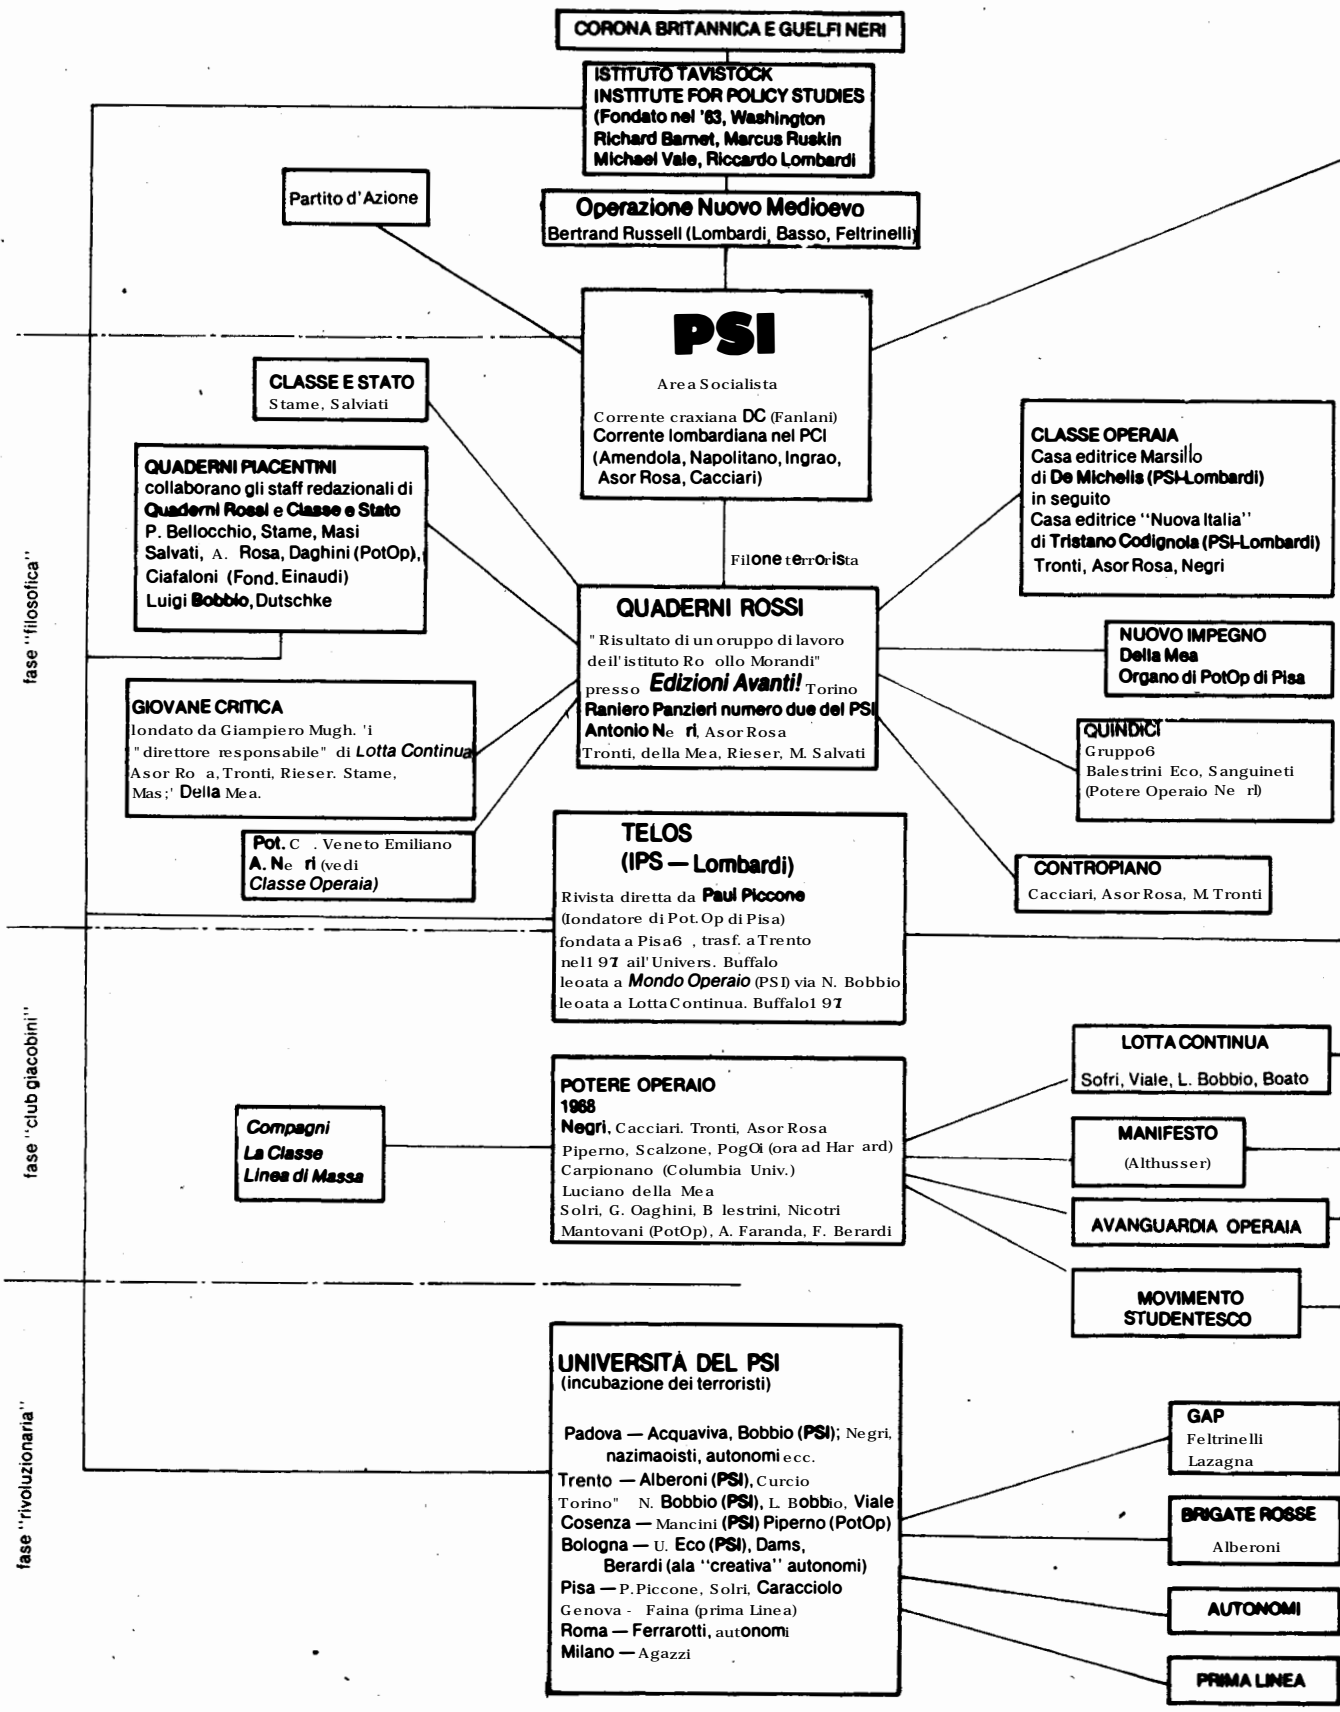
CORONA BRITANNICA E GUELFI NERI

ISTITUTO TAVISTOCK
INSTITUTE FOR POLICY STUDIES
(Fondato nel '63, Washington
Richard Barnet, Marcus Ruskin
Michael Vale, Riccardo Lombardi

Partito d'Azione

Operazione Nuovo Medioevo
Bertrand Russell (Lombardi, Basso, Feltrinelli)

PSI
Area Socialista
Corrente craxiana DC (Fanlani)
Corrente lombardiana nel PCI
(Amendola, Napolitano, Ingrao,
Asor Rosa, Cacciari)

CLASSE E STATO
Stame, Salviati

QUADERNI PIACENTINI
collaborano gli staff redazionali di
Quaderni Rossi e Classe e Stato
P. Bellocchio, Stame, Masi
Salvati, A. Rosa, Daghini (PotOp),
Ciafaloni (Fond. Einaudi)
Luigi Bobbio, Dutschke

CLASSE OPERAIA
Casa editrice Marsillo
di De Michelis (PSI-Lombardi)
in seguito
Casa editrice "Nuova Italia"
di Tristano Codignola (PSI-Lombardi)
Tronti, Asor Rosa, Negri

Filone terrorista

QUADERNI ROSSI
" Risultato di un oruppo di lavoro
deil' istituto Ro ollo Morandi"
presso Edizioni Avanti! Torino
Raniero Panzieri numero due del PSI
Antonio Ne ri, Asor Rosa
Tronti, della Mea, Rieser, M. Salvati

NUOVO IMPEGNO
Della Mea
Organo di PotOp di Pisa

GIOVANE CRITICA
londato da Giampiero Mugh. 'i
"direttore responsabile" di Lotta Continua
Asor Ro a, Tronti, Rieser. Stame,
Mas ;' Della Mea.

QUINDICI
Gruppo6
Balestrini Eco, Sanguineti
(Potere Operaio Ne rl)

Pot. C . Veneto Emiliano
A. Ne ri (vedi
Classe Operaia)

TELOS
(IPS — Lombardi)
Rivista diretta da Paul Piccone
(londatore di Pot. Op di Pisa)
fondata a Pisa6 , trasf. a Trento
nel1 97 ail' Univers. Buffalo
leoata a Mondo Operaio (PSI) via N. Bobbio
leoata a Lotta Continua. Buffalo1 97

CONTROPIANO
Cacciari, Asor Rosa, M. Tronti

fase "filosofica"

fase "club giacobini"

LOTTA CONTINUA
Sofri, Viale, L. Bobbio, Boato

Compagni
La Classe
Linea di Massa

POTERE OPERAIO
1968
Negri, Cacciari. Tronti, Asor Rosa
Piperno, Scalzone, PogOi (ora ad Har ard)
Carpionano (Columbia Univ.)
Luciano della Mea
Solri, G. Oaghini, B lestrini, Nicotri
Mantovani (PotOp), A. Faranda, F. Berardi

MANIFESTO
(Althusser)

AVANGUARDIA OPERAIA

MOVIMENTO
STUDENTESCO

fase "rivoluzionaria"

UNIVERSITÀ DEL PSI
(incubazione dei terroristi)

Padova — Acquaviva, Bobbio (PSI); Negri,
nazimaoisti, autonomi ecc.
Trento — Alberoni (PSI), Curcio
Torino" N. Bobbio (PSI), L. Bobbio, Viale
Cosenza — Mancini (PSI) Piperno (PotOp)
Bologna — U. Eco (PSI), Dams,
Berardi (ala "creativa" autonomi)
Pisa — P. Piccone, Solri, Caracciolo
Genova - Faina (prima Linea)
Roma — Ferrarotti, autonomi
Milano — Agazzi

GAP
Feltrinelli
Lazagna

BRIGATE ROSSE
Alberoni

AUTONOMI

PRIMA LINEA